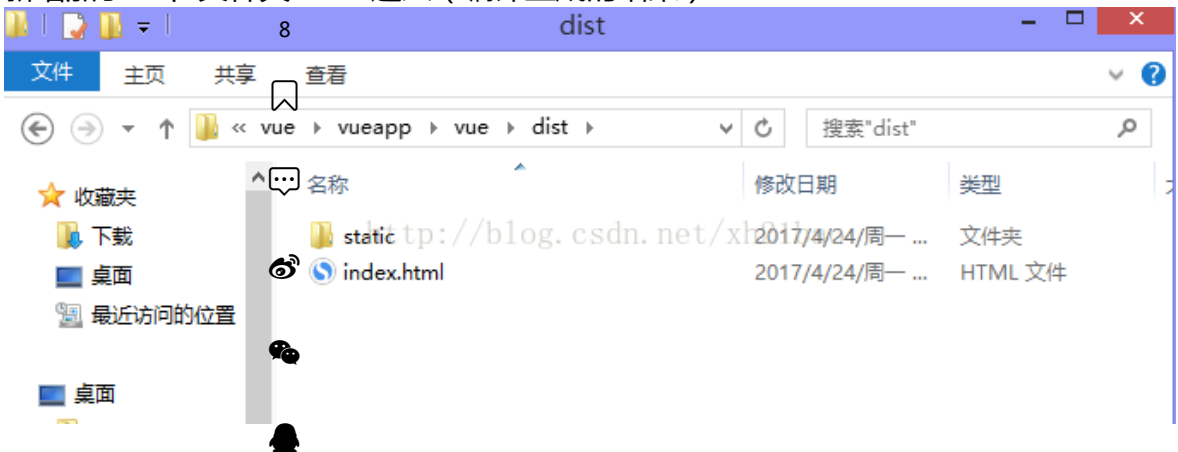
8

dist

文件 主页 共享 查看

« vue ▸ vueapp ▸ vue ▸ dist ▸

搜索"dist"

收藏夹
下载
桌面
最近访问的位置

桌面

| 名称 | 修改日期 | 类型 |
|---|---|---|
| static | 2017/4/24/周一 ... | 文件夹 |
| index.html | 2017/4/24/周一 ... | HTML 文件 |

http://blog.csdn.net/xh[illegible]